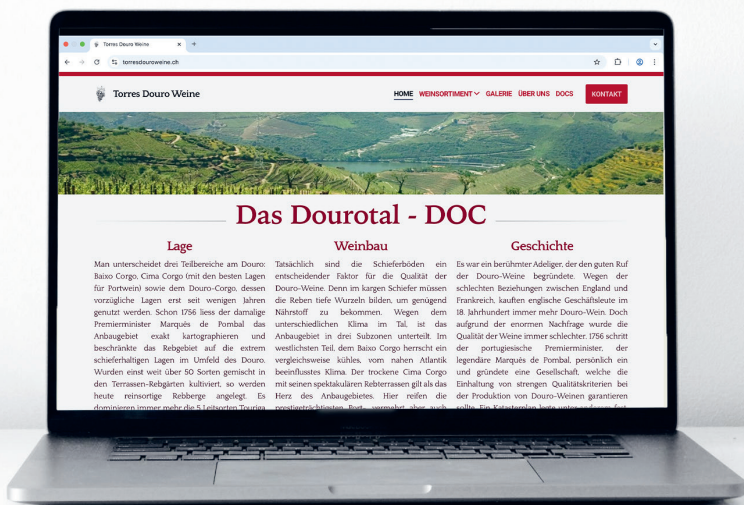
Torres Douro Weine

torresdouroweine.ch

Torres Douro Weine

HOME WEINSORTIMENT GALERIE ÜBER UNS DOCS KONTAKT

Das Dourotal - DOC

Lage

Man unterscheidet drei Teilbereiche am Douro: Baixo Corgo, Cima Corgo (mit den besten Lagen für Portwein) sowie dem Douro-Corgo, dessen vorzügliche Lagen erst seit wenigen Jahren genutzt werden. Schon 1756 liess der damalige Premierminister Marquês de Pombal das Anbaugebiet exakt kartographieren und beschränkte das Rebgebiet auf die extrem schieferhaltigen Lagen im Umfeld des Douro. Wurden einst weit über 50 Sorten gemischt in den Terrassen-Rebgärten kultiviert, so werden heute reinsortige Rebberge angelegt. Es dominieren immer mehr die 5 Leitsorten Touriga

Weinbau

Tatsächlich sind die Schieferböden ein entscheidender Faktor für die Qualität der Douro-Weine. Denn im kargen Schiefer müssen die Reben tiefe Wurzeln bilden, um genügend Nährstoff zu bekommen. Wegen dem unterschiedlichen Klima im Tal, ist das Anbaugebiet in drei Subzonen unterteilt. Im westlichsten Teil, dem Baixo Corgo herrscht ein vergleichsweise kühles, vom nahen Atlantik beeinflusstes Klima. Der trockene Cima Corgo mit seinen spektakulären Rebterrassen gilt als das Herz des Anbaugebiets. Hier reifen die prestigeträchtigsten Port- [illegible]

Geschichte

Es war ein berühmter Adeliger, der den guten Ruf der Douro-Weine begründete. Wegen der schlechten Beziehungen zwischen England und Frankreich, kauften englische Geschäftsleute im 18. Jahrhundert immer mehr Douro-Wein. Doch aufgrund der enormen Nachfrage wurde die Qualität der Weine immer schlechter. 1756 schritt der portugiesische Premierminister, der legendäre Marquês de Pombal, persönlich ein und gründete eine Gesellschaft, welche die Einhaltung von strengen Qualitätskriterien bei der Produktion von Douro-Weinen garantieren sollte. Ein Katasterplan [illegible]